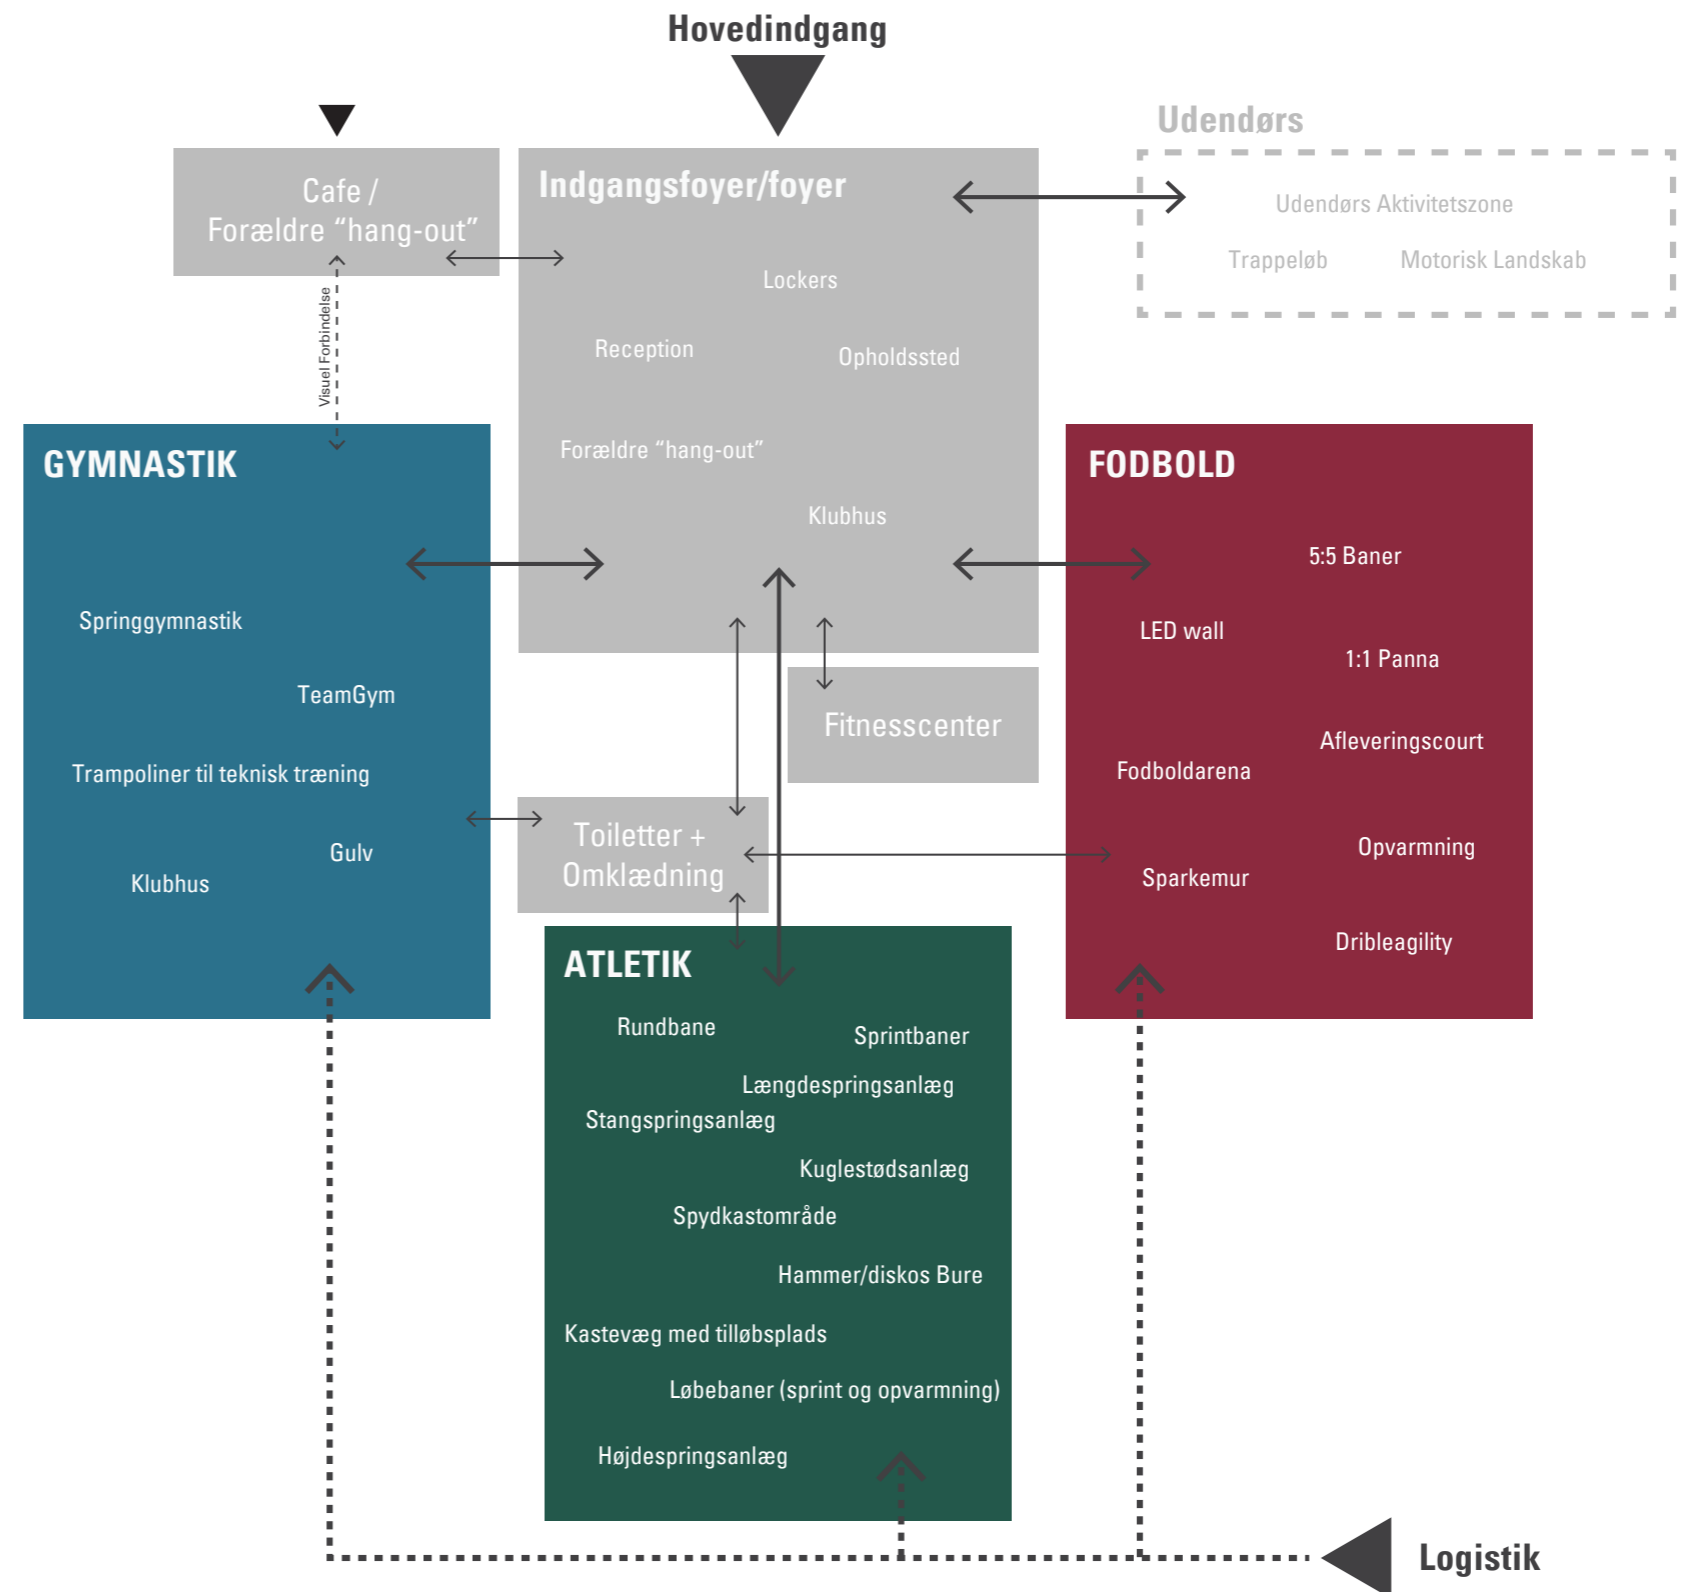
Hovedindgang

Udendørs

Cafe /
Forældre “hang-out”

Indgangsfoyer/foyer

Udendørs Aktivitetszone

Trappeløb

Motorisk Landskab

Lockers

Reception

Opholdssted

Forældre “hang-out”

Klubhus

Visuel Forbindelse

GYMNASTIK

Springgymnastik

TeamGym

Trampoliner til teknisk træning

Gulv

Klubhus

FODBOLD

5:5 Baner

LED wall

1:1 Panna

Afleveringscourt

Fodboldarena

Opvarmning

Sparkemur

Dribleagility

Fitnesscenter

Toiletter +
Omklædning

ATLETIK

Rundbane

Sprintbaner

Længdespringsanlæg

Stangspringsanlæg

Kuglestødsanlæg

Spydkastområde

Hammer/diskos Bure

Kastevæg med tilløbsplads

Løbebaner (sprint og opvarmning)

Højdespringsanlæg

Logistik